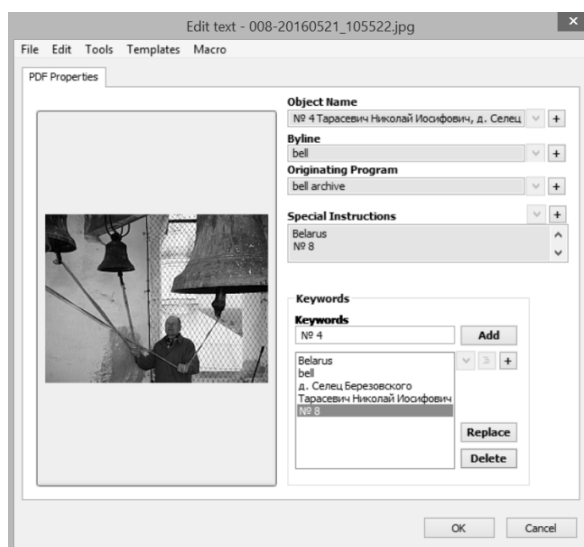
Edit text - 008-20160521_105522.jpg

File Edit Tools Templates Macro

PDF Properties

Object Name
№ 4 Тарасевич Николай Иосифович, д. Селец

Byline
bell

Originating Program
bell archive

Special Instructions
Belarus
№ 8

Keywords

Keywords
№ 4

Add

Belarus
bell
д. Селец Березовского
Тарасевич Николай Иосифович
№ 8

Replace

Delete

OK

Cancel